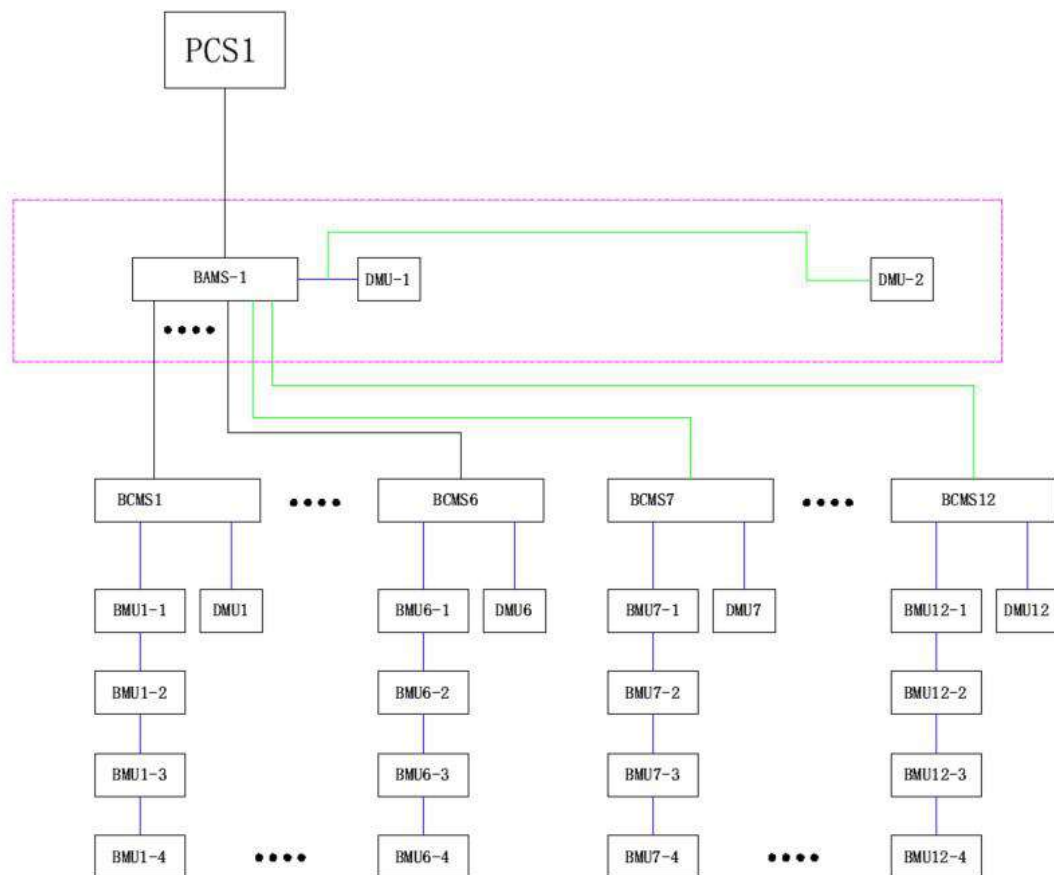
PCS1

BAMS-1

DMU-1

DMU-2

••••

BCMS1

••••

BCMS6

BCMS7

••••

BCMS12

BMU1-1

DMU1

BMU6-1

DMU6

BMU7-1

DMU7

BMU12-1

DMU12

BMU1-2

BMU6-2

BMU7-2

BMU12-2

BMU1-3

BMU6-3

BMU7-3

BMU12-3

BMU1-4

••••

BMU6-4

BMU7-4

••••

BMU12-4